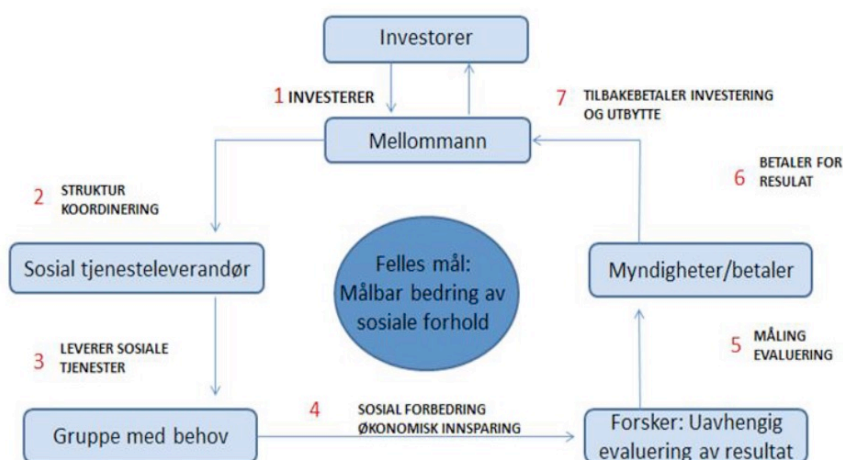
Investorer

1 INVESTERER

7 TILBAKEBETALER INVESTERING OG UTBYTTE

Mellommann

2 STRUKTUR KOORDINERING

6 BETALER FOR RESULAT

Sosial tjenesteleverandør

Felles mål: Målbar bedring av sosiale forhold

Myndigheter/betaler

3 LEVERER SOSIALE TJENESTER

5 MÅLING EVALUERING

Gruppe med behov

4 SOSIAL FORBEDRING ØKONOMISK INNSPARING

Forsker: Uavhengig evaluering av resultat